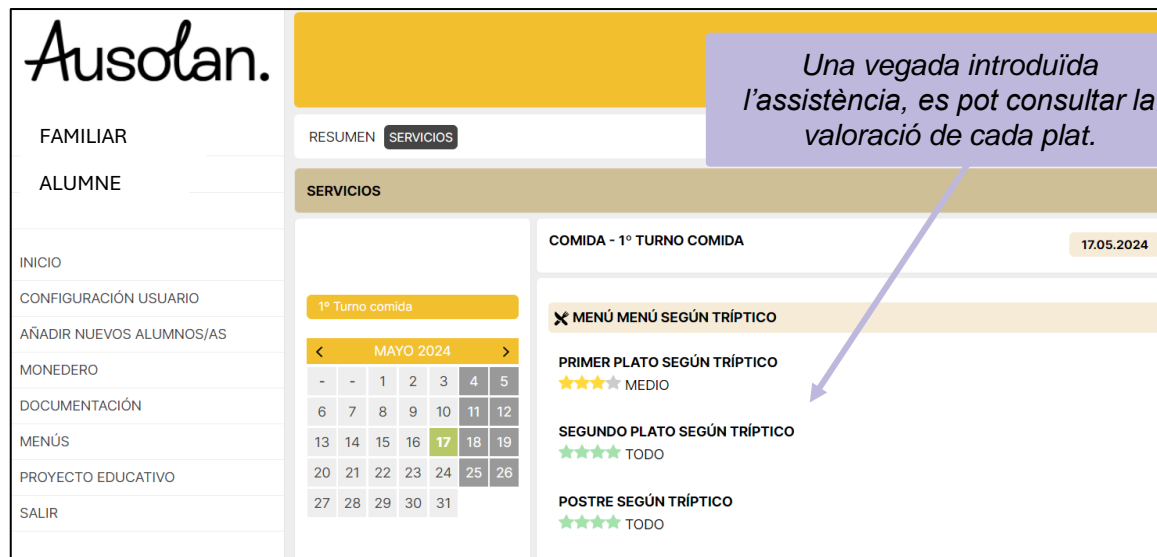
Ausolan.

FAMILIAR

ALUMNE

INICIO
CONFIGURACIÓN USUARIO
AÑADIR NUEVOS ALUMNOS/AS
MONEDERO
DOCUMENTACIÓN
MENÚS
PROYECTO EDUCATIVO
SALIR

Una vegada introduïda l'assistència, es pot consultar la valoració de cada plat.

RESUMEN SERVICIOS

SERVICIOS

1º Turno comida

| < | | MAYO 2024 | | | | > |
|---|---|---|---|---|---|---|
| - | - | 1 | 2 | 3 | 4 | 5 |
| 6 | 7 | 8 | 9 | 10 | 11 | 12 |
| 13 | 14 | 15 | 16 | 17 | 18 | 19 |
| 20 | 21 | 22 | 23 | 24 | 25 | 26 |
| 27 | 28 | 29 | 30 | 31 | | |

COMIDA - 1º TURNO COMIDA

17.05.2024

MENÚ MENÚ SEGÚN TRÍPTICO

PRIMER PLATO SEGÚN TRÍPTICO
MEDIO

SEGUNDO PLATO SEGÚN TRÍPTICO
TODO

POSTRE SEGÚN TRÍPTICO
TODO